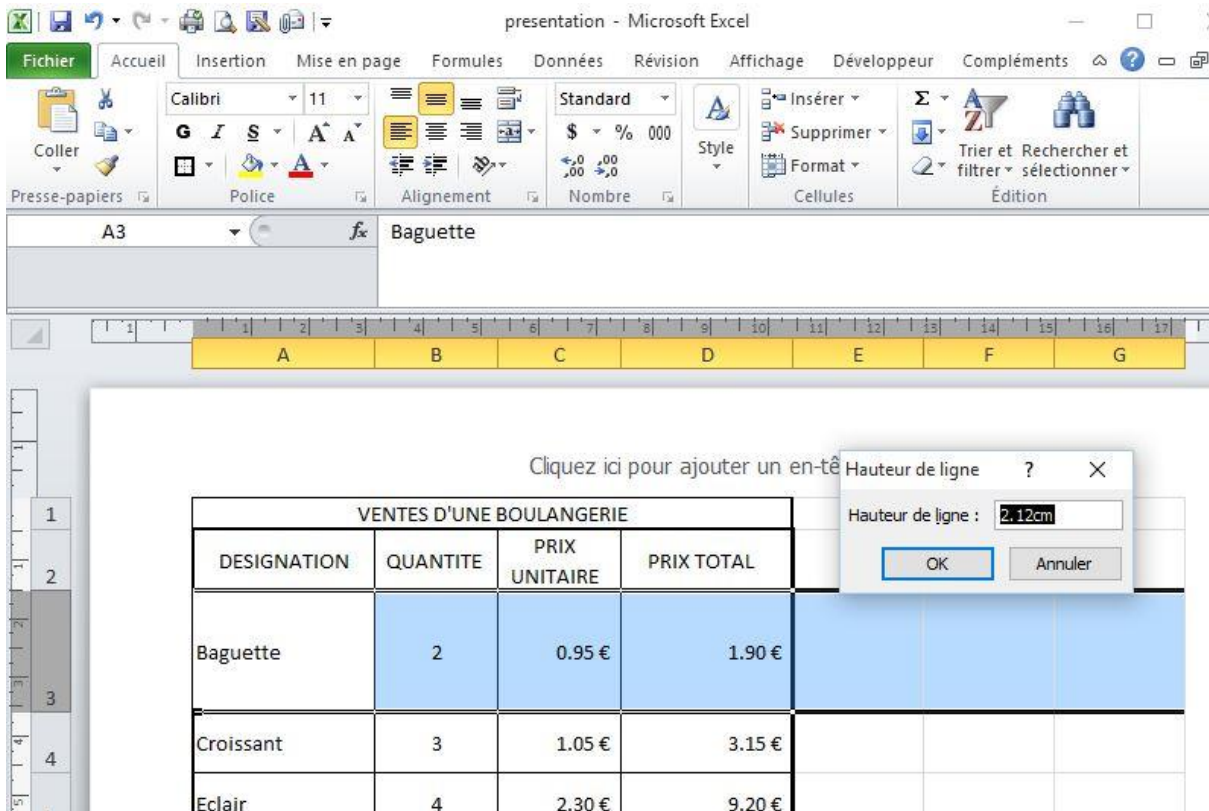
presentation - Microsoft Excel

Fichier Accueil Insertion Mise en page Formules Données Révision Affichage Développeur Compléments

Coller
Presse-papiers

Calibri 11
G I S
Police

Alignement

Standard
$ % 000
Nombre

Style

Insérer
Supprimer
Format
Cellules

Trier et filtrer
Rechercher et sélectionner
Édition

A3
$f_x$ Baguette

1 2 3 4 5 6 7 8 9 10 11 12 13 14 15 16 17

A B C D E F G

Cliquez ici pour ajouter un en-tê

Hauteur de ligne ? X
Hauteur de ligne : 2.12cm
OK Annuler

| | A | B | C | D |
|---|---|---|---|---|
| 1 | VENTES D'UNE BOULANGERIE | | | |
| 2 | DESIGNATION | QUANTITE | PRIX UNITAIRE | PRIX TOTAL |
| 3 | Baguette | 2 | 0.95 € | 1.90 € |
| 4 | Croissant | 3 | 1.05 € | 3.15 € |
| | Eclair | 4 | 2.30 € | 9.20 € |